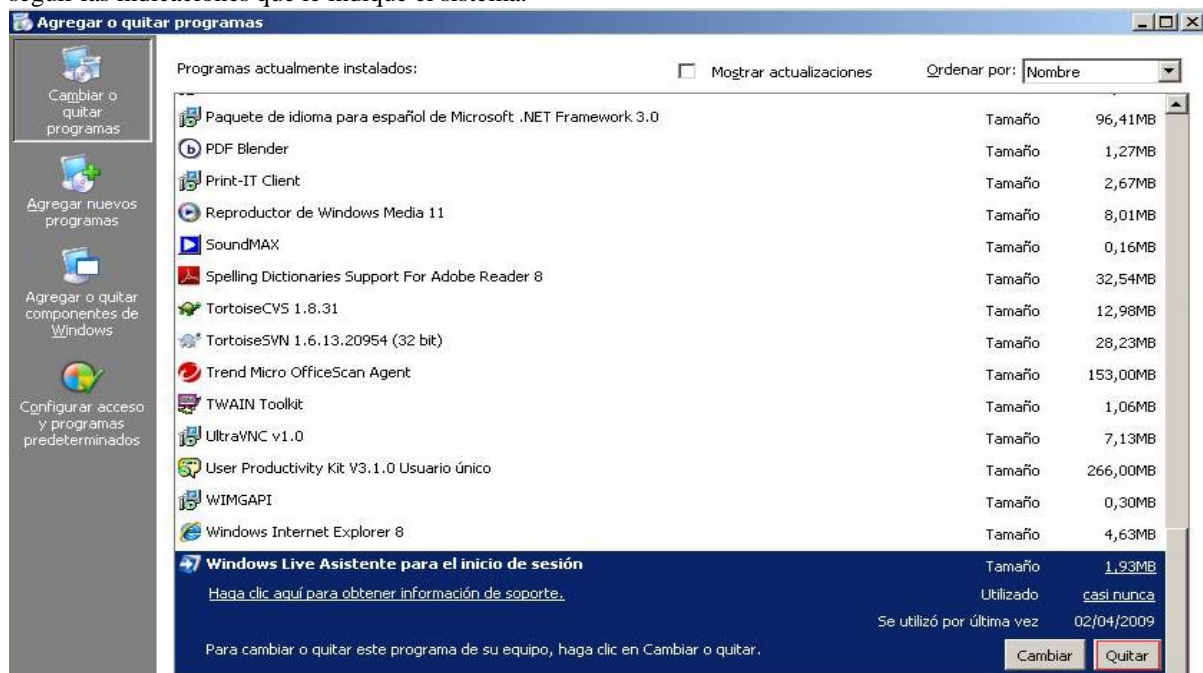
según las indicaciones que le indique el sistema.

Agregar o quitar programas

Cambiar o quitar programas

Agregar nuevos programas

Agregar o quitar componentes de Windows

Configurar acceso y programas predeterminados

Programas actualmente instalados:

Mostrar actualizaciones

Ordenar por: Nombre

| | | |
|---|---|---|
| Paquete de idioma para español de Microsoft .NET Framework 3.0 | Tamaño | 96,41MB |
| PDF Blender | Tamaño | 1,27MB |
| Print-IT Client | Tamaño | 2,67MB |
| Reproductor de Windows Media 11 | Tamaño | 8,01MB |
| SoundMAX | Tamaño | 0,16MB |
| Spelling Dictionaries Support For Adobe Reader 8 | Tamaño | 32,54MB |
| TortoiseCVS 1.8.31 | Tamaño | 12,98MB |
| TortoiseSVN 1.6.13.20954 (32 bit) | Tamaño | 28,23MB |
| Trend Micro OfficeScan Agent | Tamaño | 153,00MB |
| TWAIN Toolkit | Tamaño | 1,06MB |
| UltraVNC v1.0 | Tamaño | 7,13MB |
| User Productivity Kit V3.1.0 Usuario único | Tamaño | 266,00MB |
| WIMGAPI | Tamaño | 0,30MB |
| Windows Internet Explorer 8 | Tamaño | 4,63MB |
| Windows Live Asistente para el inicio de sesión | Tamaño | 1,93MB |
| Haga clic aquí para obtener información de soporte. | Utilizado | casi nunca |
| | Se utilizó por última vez | 02/04/2009 |

Para cambiar o quitar este programa de su equipo, haga clic en Cambiar o quitar.

Cambiar Quitar